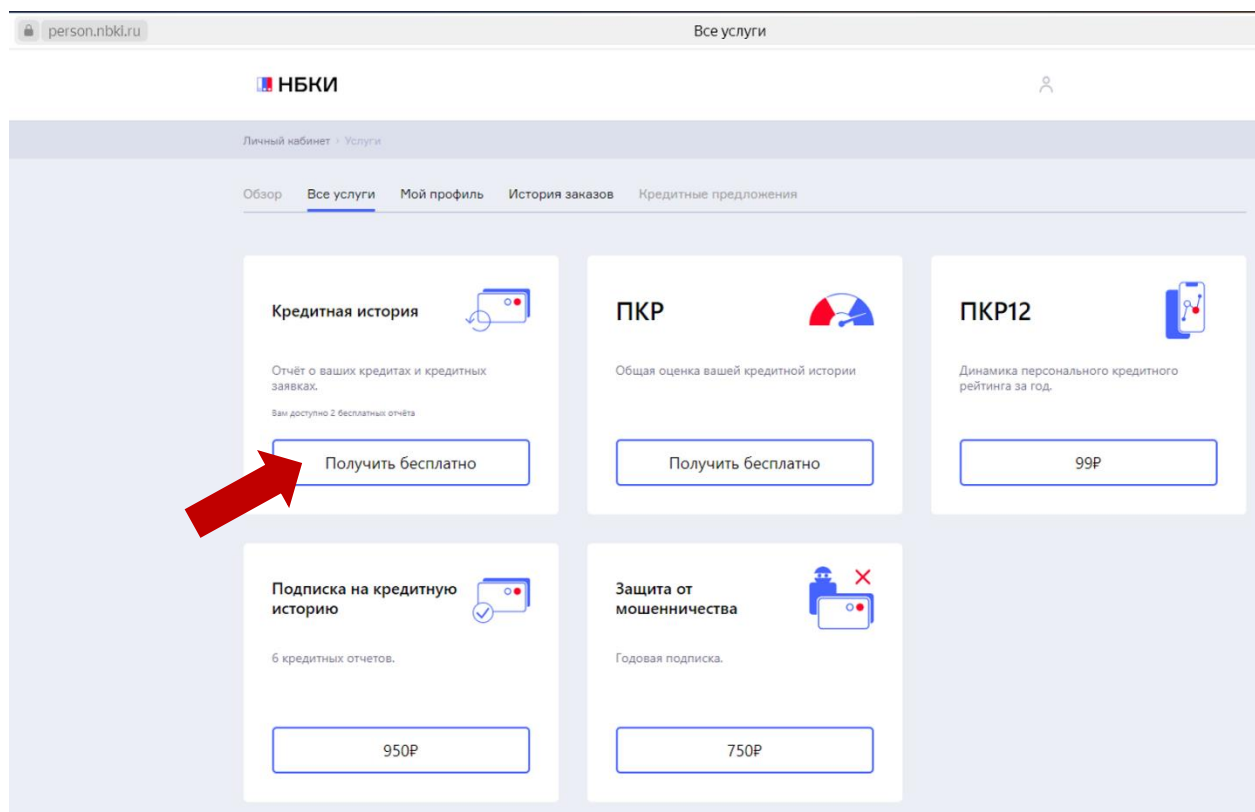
person.nbki.ru

Все услуги

НБКИ

Личный кабинет > Услуги

Обзор Все услуги Мой профиль История заказов Кредитные предложения

Кредитная история

Отчёт о ваших кредитах и кредитных заявках.

Вам доступно 2 бесплатных отчёта

Получить бесплатно

ПКР

Общая оценка вашей кредитной истории

Получить бесплатно

ПКР12

Динамика персонального кредитного рейтинга за год.

99₽

Подписка на кредитную историю

6 кредитных отчетов.

950₽

Защита от мошенничества

Годовая подписка.

750₽